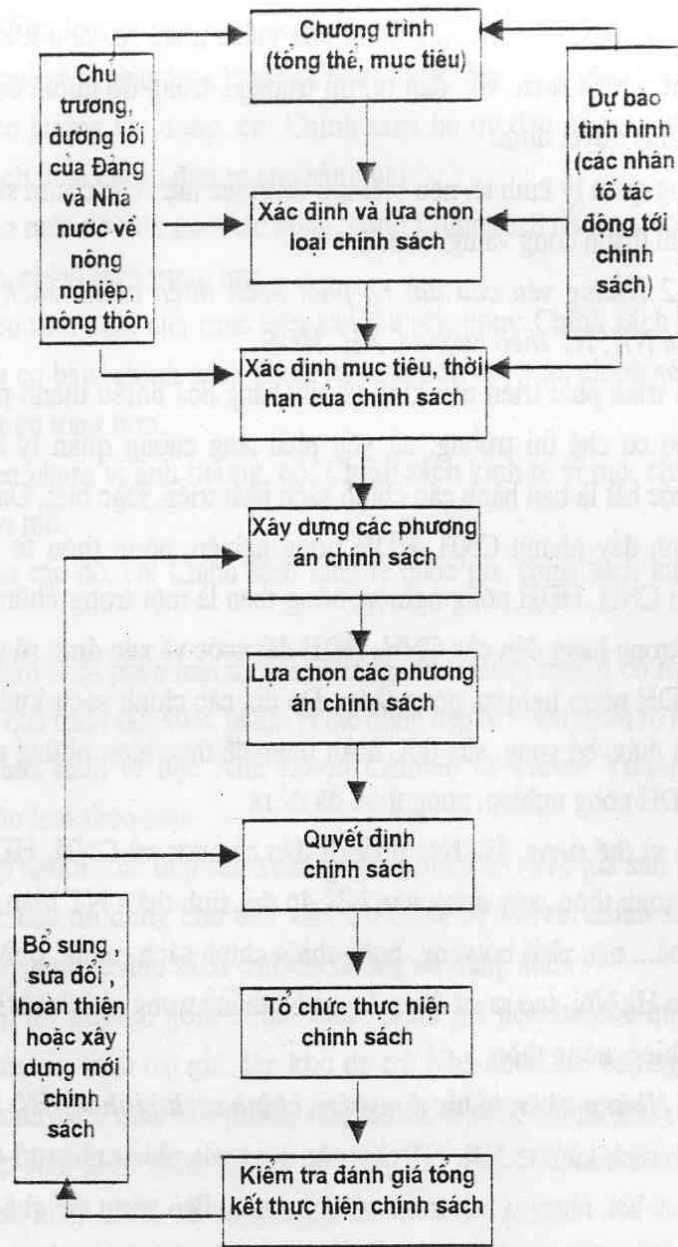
Chủ trương, đường lối của Đảng và Nhà nước về nông nghiệp, nông thôn

Chương trình (tổng thể, mục tiêu)

Dự báo tình hình (các nhân tố tác động tới chính sách)

Xác định và lựa chọn loại chính sách

Xác định mục tiêu, thời hạn của chính sách

Xây dựng các phương án chính sách

Lựa chọn các phương án chính sách

Quyết định chính sách

Bổ sung, sửa đổi, hoàn thiện hoặc xây dựng mới chính sách

Tổ chức thực hiện chính sách

Kiểm tra đánh giá tổng kết thực hiện chính sách